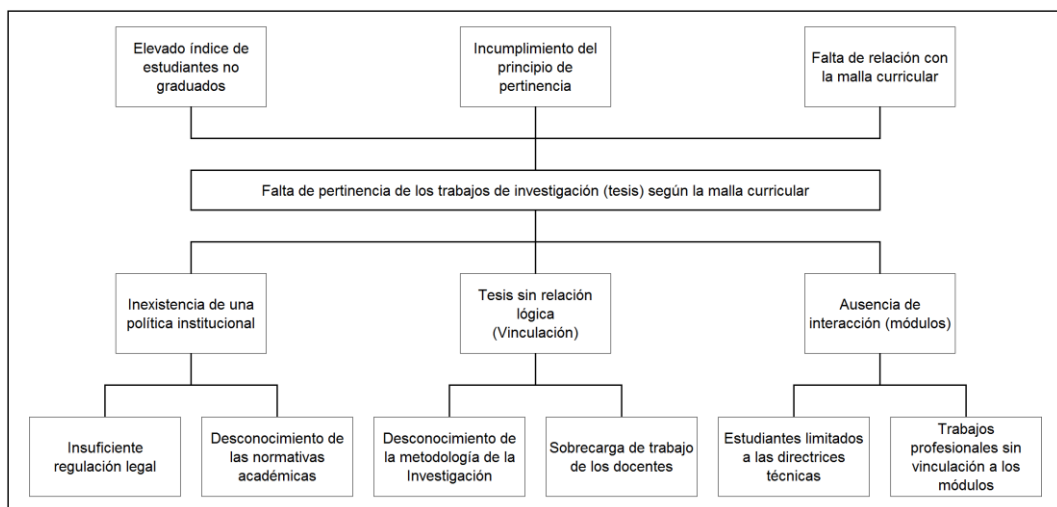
Elevado índice de estudiantes no graduados

Incumplimiento del principio de pertinencia

Falta de relación con la malla curricular

Falta de pertinencia de los trabajos de investigación (tesis) según la malla curricular

Inexistencia de una política institucional

Tesis sin relación lógica (Vinculación)

Ausencia de interacción (módulos)

Insuficiente regulación legal

Desconocimiento de las normativas académicas

Desconocimiento de la metodología de la Investigación

Sobrecarga de trabajo de los docentes

Estudiantes limitados a las directrices técnicas

Trabajos profesionales sin vinculación a los módulos